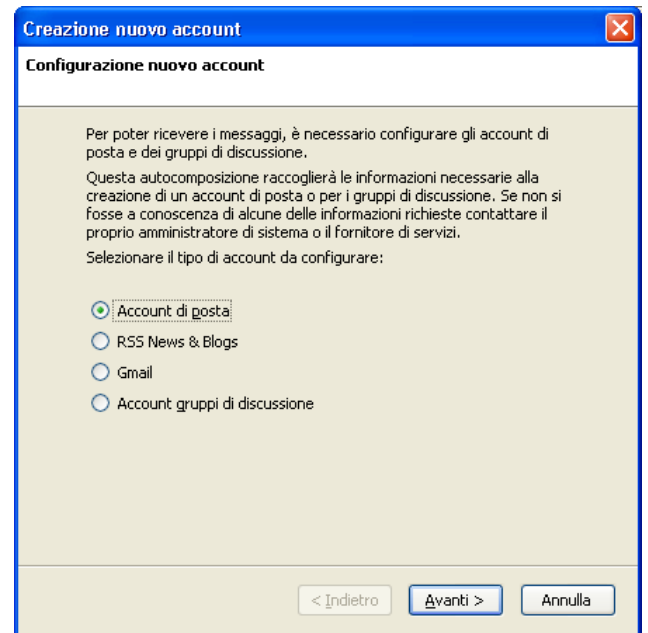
Creazione nuovo account

Configurazione nuovo account

Per poter ricevere i messaggi, è necessario configurare gli account di posta e dei gruppi di discussione.

Questa autocomposizione raccoglierà le informazioni necessarie alla creazione di un account di posta o per i gruppi di discussione. Se non si fosse a conoscenza di alcune delle informazioni richieste contattare il proprio amministratore di sistema o il fornitore di servizi.

Selezionare il tipo di account da configurare:

Account di posta

RSS News & Blogs

Gmail

Account gruppi di discussione

< Indietro

Avanti >

Annulla